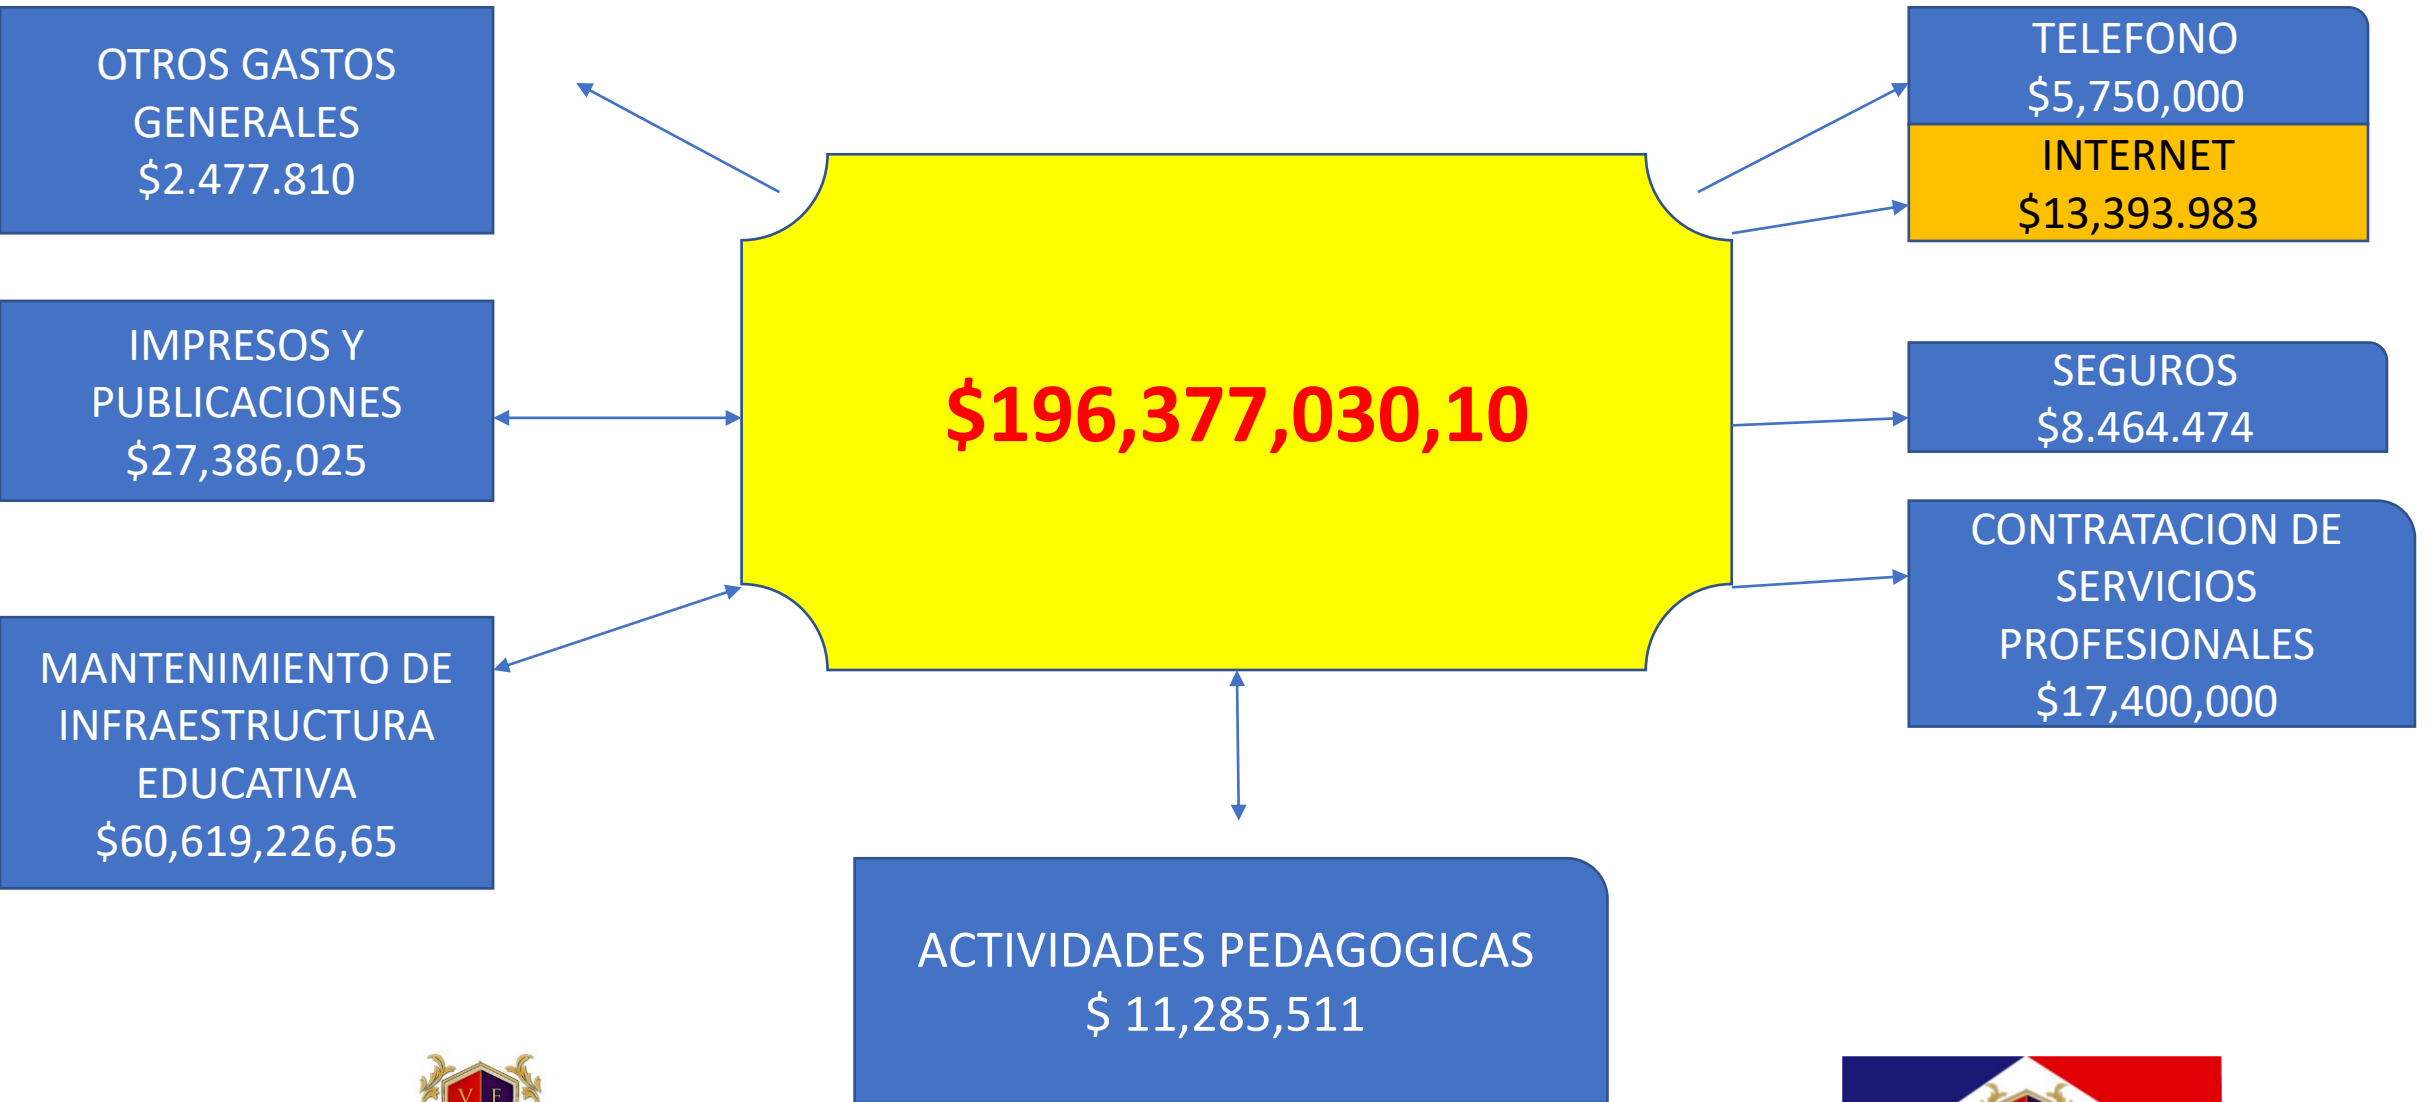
OTROS GASTOS GENERALES
$2.477.810

TELEFONO
$5,750,000

INTERNET
$13,393.983

$196,377,030,10

IMPRESOS Y PUBLICACIONES
$27,386,025

SEGUROS
$8.464.474

CONTRATACION DE SERVICIOS PROFESIONALES
$17,400,000

MANTENIMIENTO DE INFRAESTRUCTURA EDUCATIVA
$60,619,226,65

ACTIVIDADES PEDAGOGICAS
$ 11,285,511